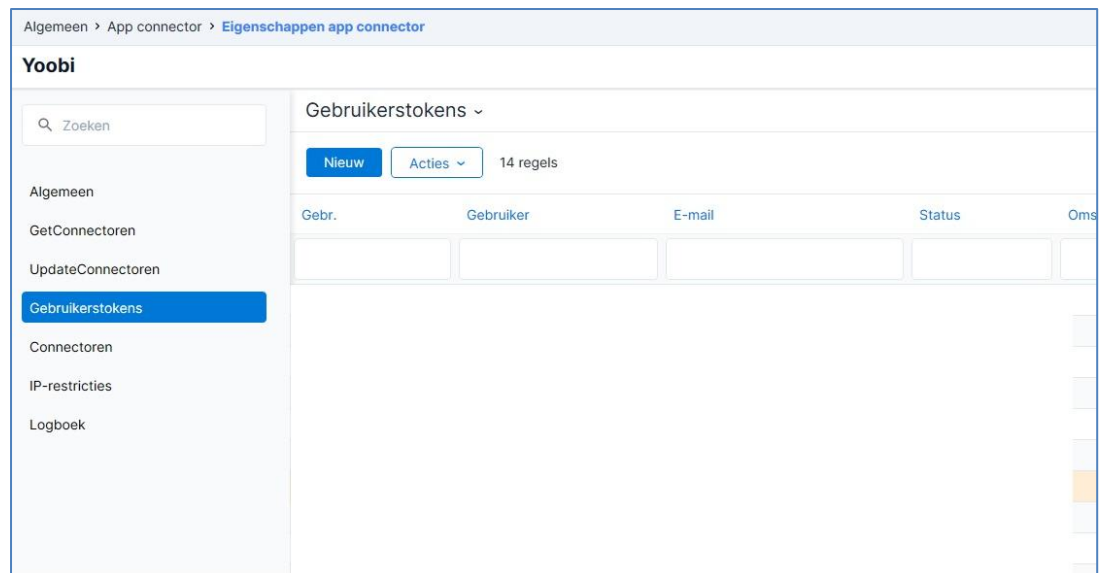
Algemeen › App connector › Eigenschappen app connector

Yoobi

Zoeken

Algemeen
GetConnectoren
UpdateConnectoren
Gebruikerstokens
Connectoren
IP-restricties
Logboek

Gebruikerstokens ⌄

Nieuw
Acties ⌄
14 regels

| Gebr. | Gebruiker | E-mail | Status | Oms |
|---|---|---|---|---|
| | | | | |